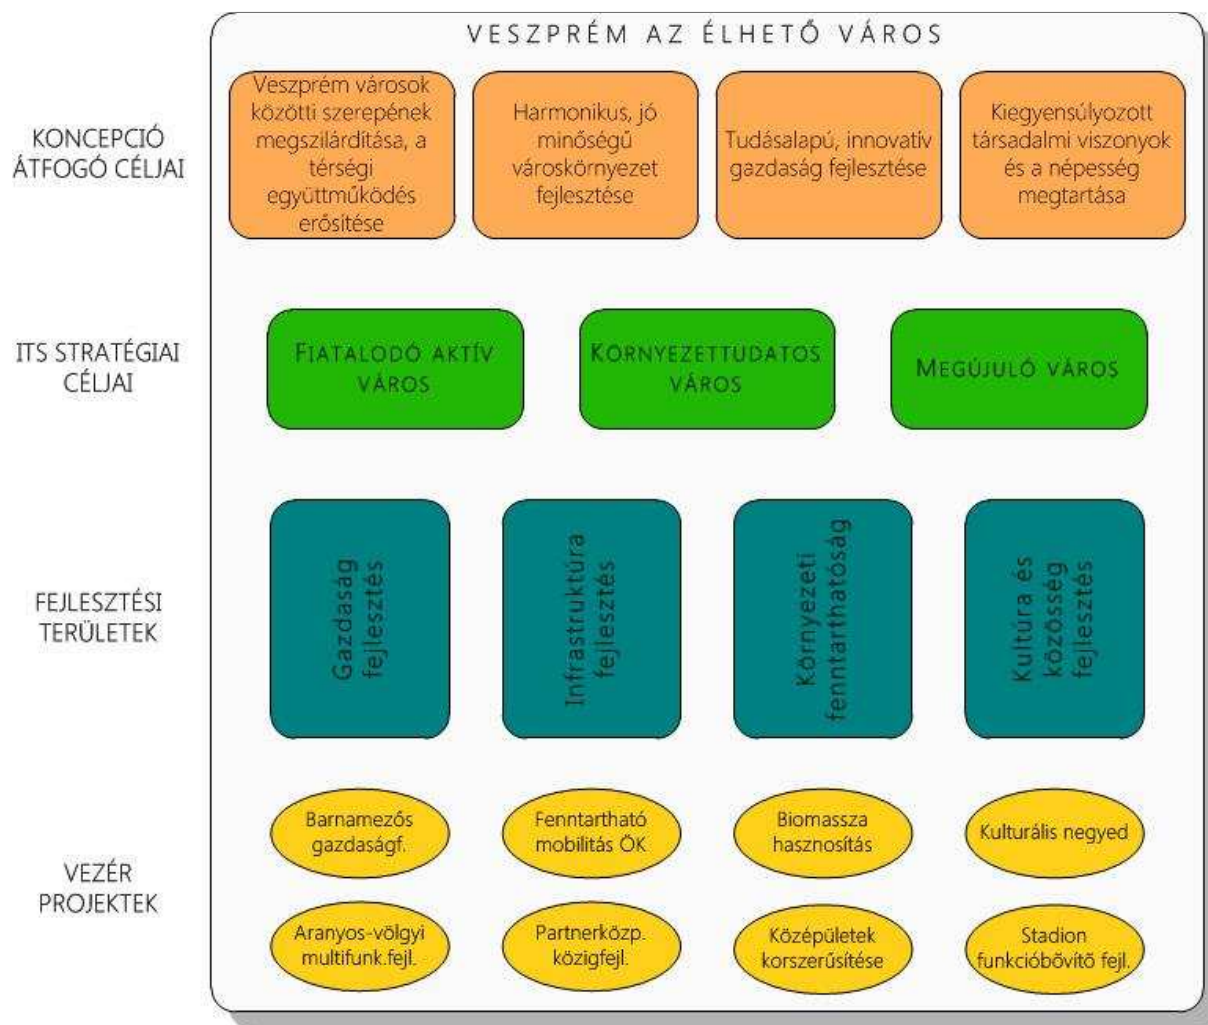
VESZPRÉM AZ ÉLHETŐ VÁROS

KONCEPCIÓ ÁTFOGÓ CÉLJAI

Veszprém városok közötti szerepének megszilárdítása, a térségi együttműködés erősítése

Harmonikus, jó minőségű városkörnyezet fejlesztése

Tudásalapú, innovatív gazdaság fejlesztése

Kiegyensúlyozott társadalmi viszonyok és a népesség megtartása

ITS STRATÉGIAI CÉLJAI

FIATALODÓ AKTÍV VÁROS

KÖRNYEZETTUDATOS VÁROS

MEGÚJULÓ VÁROS

FEJLESZTÉSI TERÜLETEK

Gazdaság fejlesztés

Infrastruktúra fejlesztés

Környezeti fenntarthatóság

Kultúra és közösség fejlesztés

VEZÉR PROJEKTEK

Barnamezős gazdaságf.

Fenntartható mobilitás ÖK

Biomassza hasznosítás

Kulturális negyed

Aranyos-völgyi multifunk.fejl.

Partnerközp. közigfejl.

Középületek korszerűsítése

Stadion funkcióbővítő fejl.